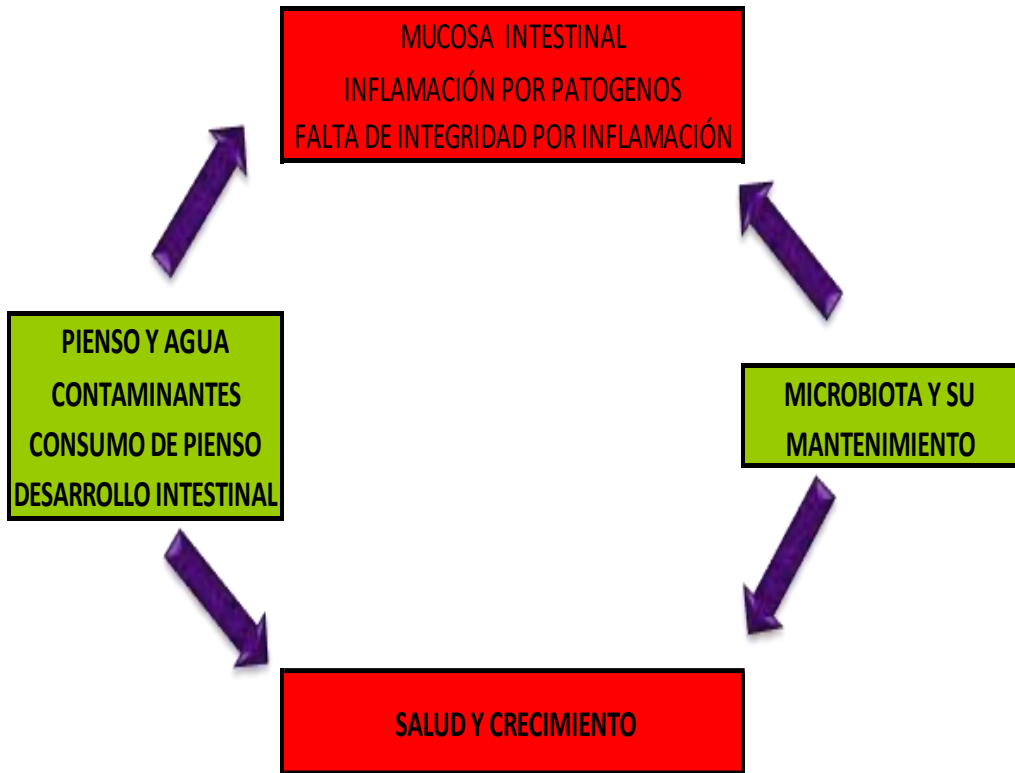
MUCOSA INTESTINAL
INFLAMACIÓN POR PATOGENOS
FALTA DE INTEGRIDAD POR INFLAMACIÓN

PIENSO Y AGUA
CONTAMINANTES
CONSUMO DE PIENSO
DESARROLLO INTESTINAL

MICROBIOTA Y SU MANTENIMIENTO

SALUD Y CRECIMIENTO